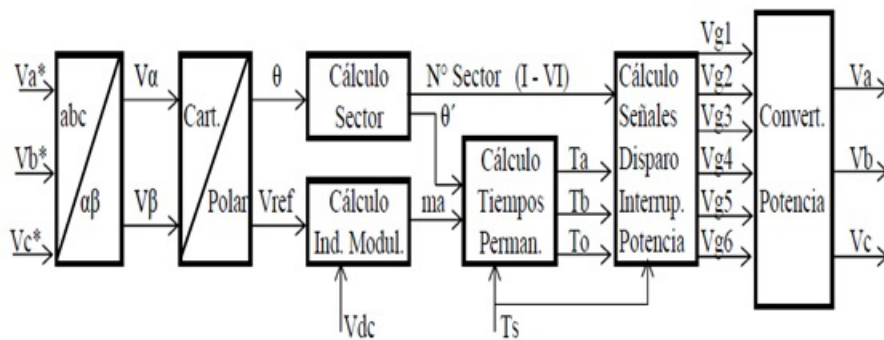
Va*
Vb*
Vc*
abc
αβ
Vα
Vβ
Cart.
Polar
θ
Vref
Cálculo Sector
N° Sector (I - VI)
θ′
Cálculo Ind. Modul.
ma
Vdc
Cálculo Tiempos Perman.
Ta
Tb
To
Ts
Cálculo Señales Disparo Interrup. Potencia
Vg1
Vg2
Vg3
Vg4
Vg5
Vg6
Convert. Potencia
Va
Vb
Vc